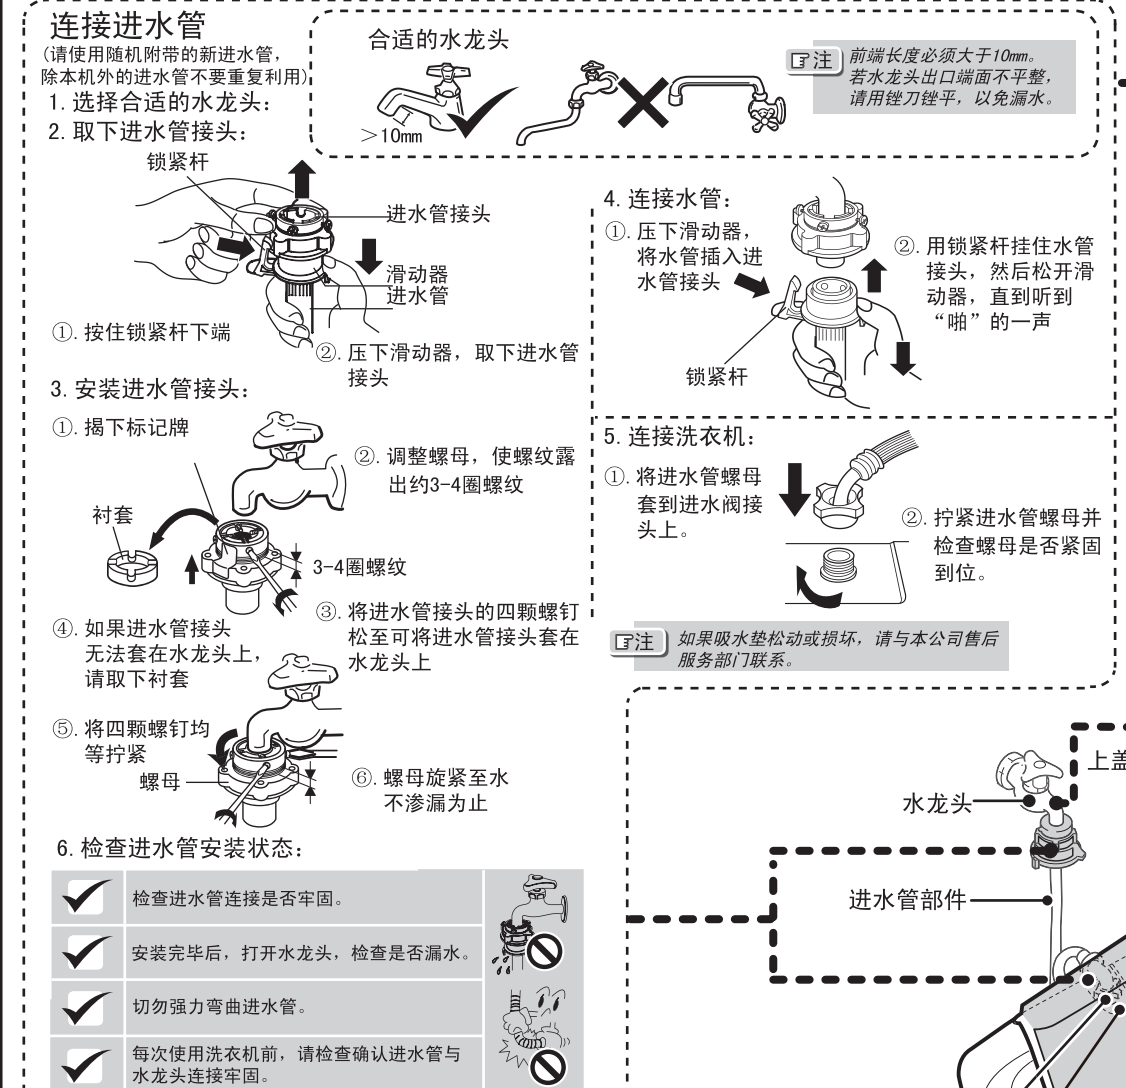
连接进水管
(请使用随机附带的新进水管，除本机外的进水管不要重复利用)
1. 选择合适的水龙头：
2. 取下进水管接头：

合适的水龙头
>10mm

注 前端长度必须大于10mm。若水龙头出口端面不平整，请用锉刀锉平，以免漏水。

锁紧杆
进水管接头
滑动器
进水管
①. 按住锁紧杆下端
②. 压下滑动器，取下进水管接头

4. 连接水管：
①. 压下滑动器，将水管插入进水管接头
②. 用锁紧杆挂住水管接头，然后松开滑动器，直到听到“啪”的一声
锁紧杆

3. 安装进水管接头：
①. 揭下标记牌
②. 调整螺母，使螺纹露出约3-4圈螺纹
衬套
3-4圈螺纹
③. 将进水管接头的四颗螺钉松至可将进水管接头套在水龙头上
④. 如果进水管接头无法套在水龙头上，请取下衬套
⑤. 将四颗螺钉均等拧紧
螺母
⑥. 螺母旋紧至水不渗漏为止

5. 连接洗衣机：
①. 将进水管螺母套到进水阀接头上。
②. 拧紧进水管螺母并检查螺母是否紧固到位。

注 如果吸水垫松动或损坏，请与本公司售后服务部门联系。

上盖
水龙头
进水管部件

6. 检查进水管安装状态：

| | |
|---|---|
| ✔ | 检查进水管连接是否牢固。 |
| ✔ | 安装完毕后，打开水龙头，检查是否漏水。 |
| ✔ | 切勿强力弯曲进水管。 |
| ✔ | 每次使用洗衣机前，请检查确认进水管与水龙头连接牢固。 |